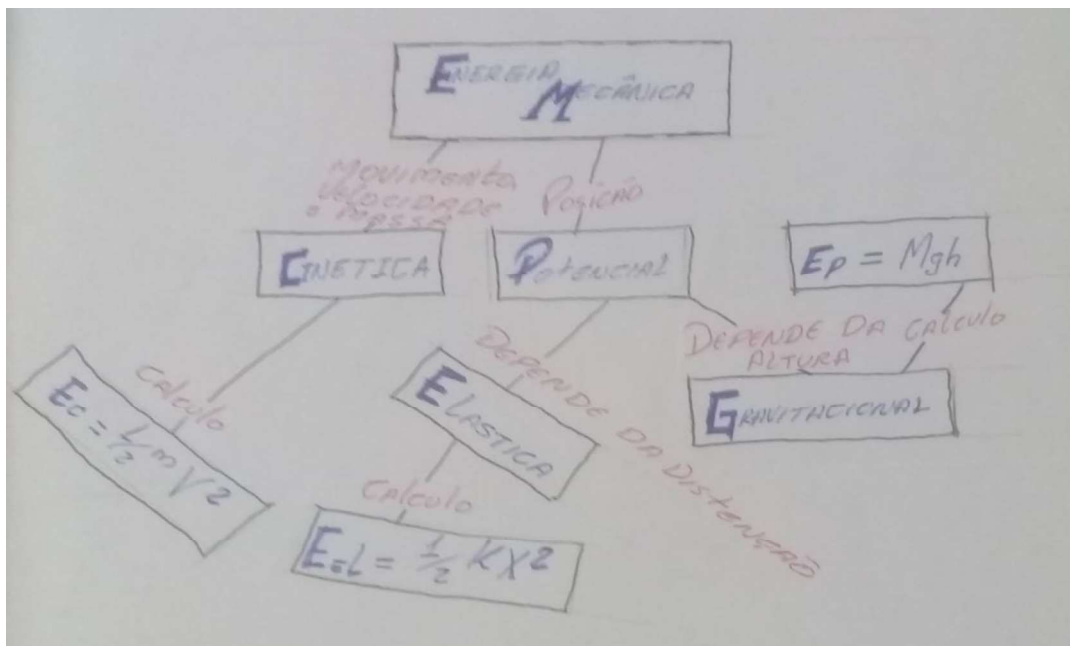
ENERGIA MECÂNICA

MOVIMENTO VELOCIDADE E MASSA

POSIÇÃO

CINETICA

POTENCIAL

$E_P = Mgh$

DEPENDE DA ALTURA

CALCULO

GRAVITACIONAL

CALCULO

$E_C = \frac{1}{2} mV^2$

DEPENDE DA DISTENSÃO

ELASTICA

CALCULO

$E_{EL} = \frac{1}{2} KX^2$